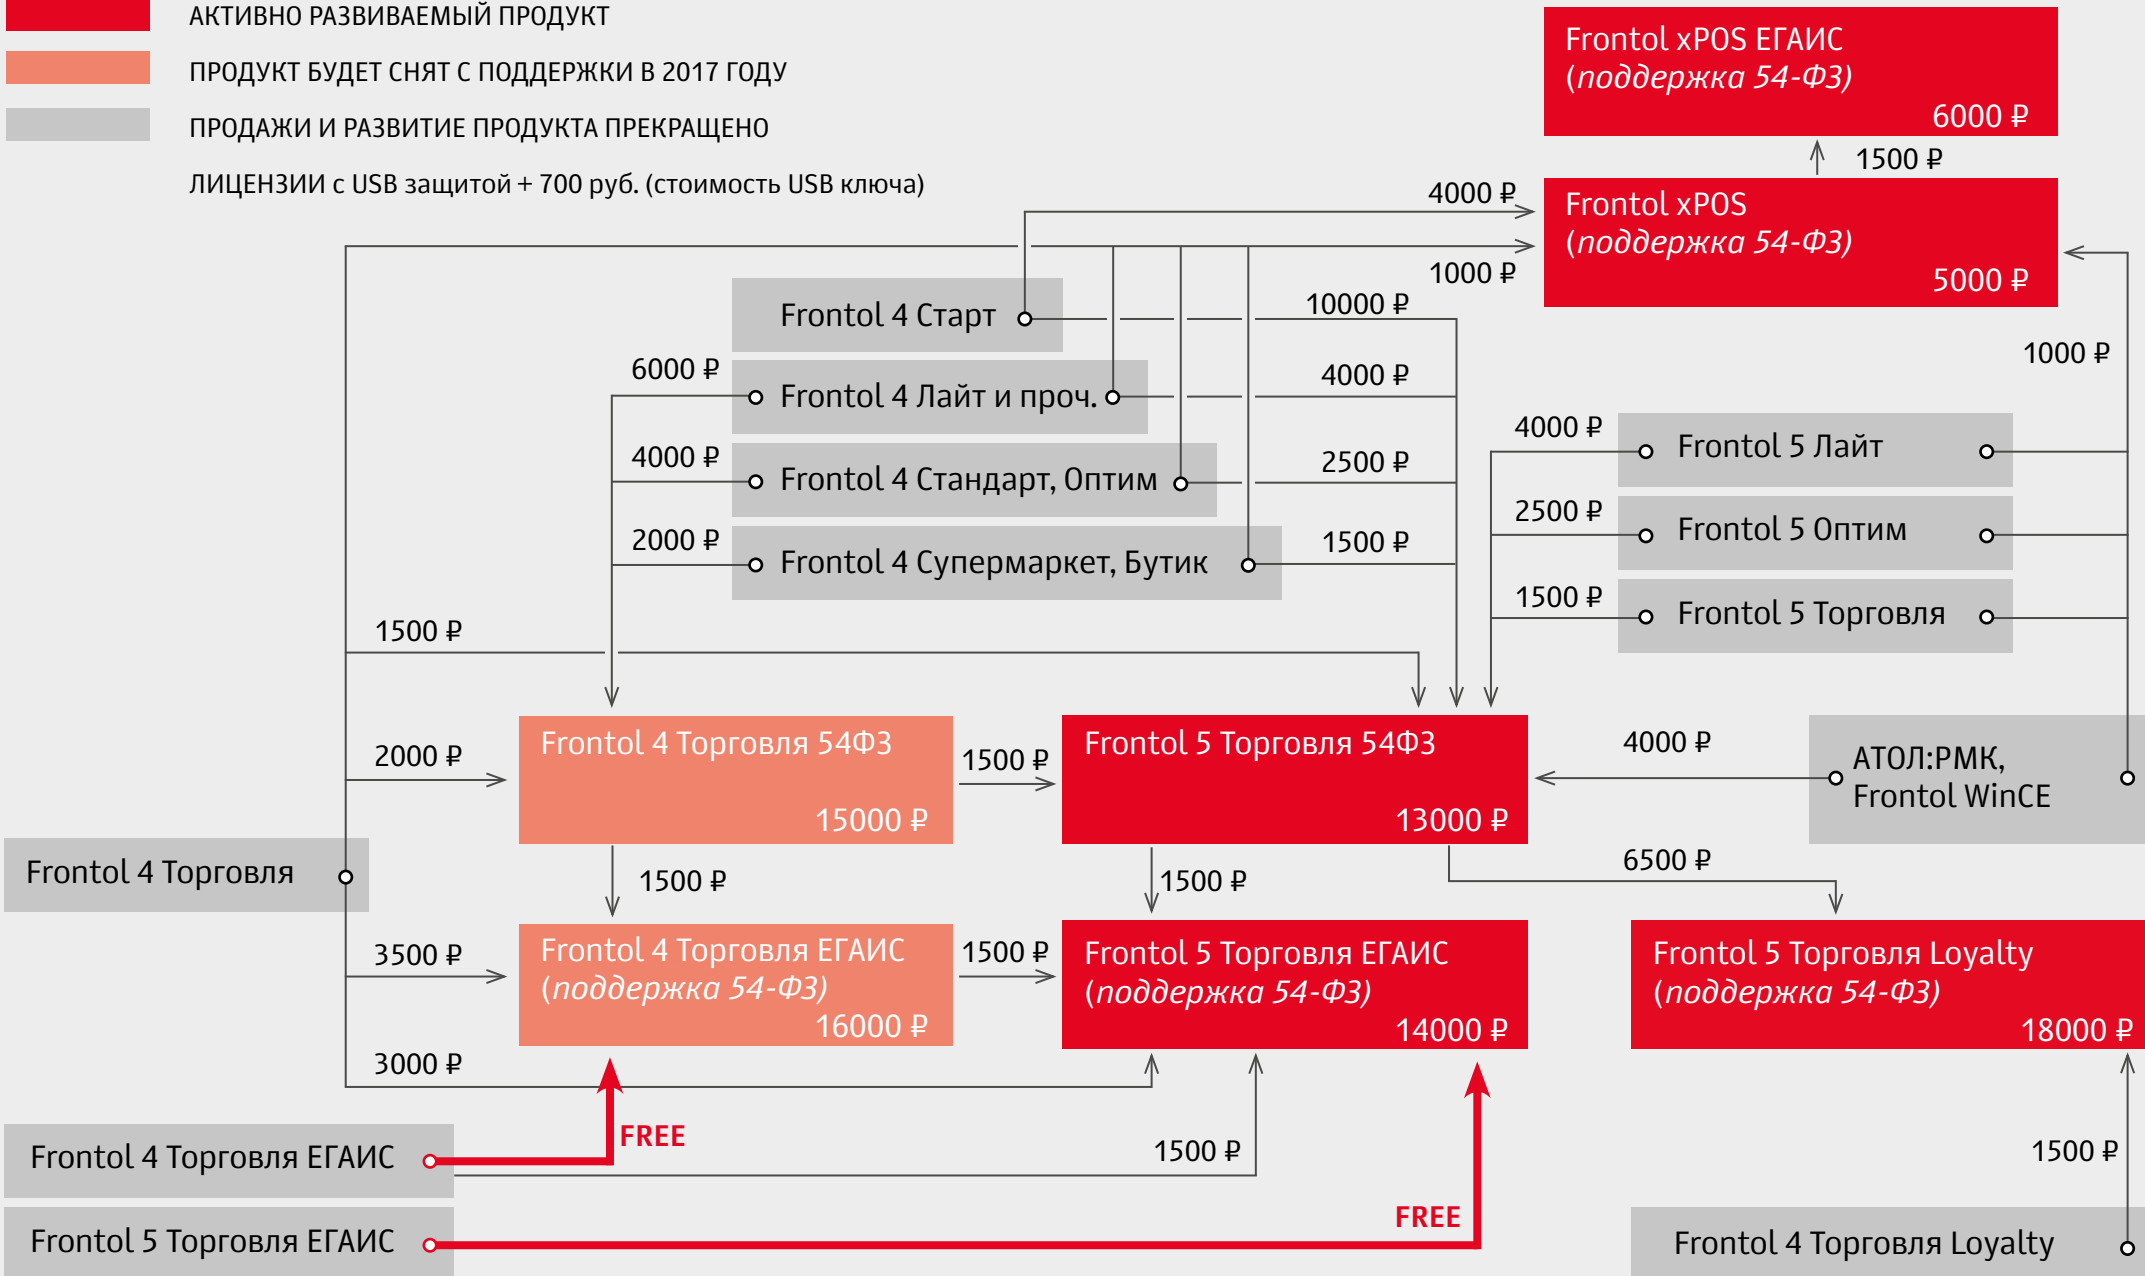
АКТИВНО РАЗВИВАЕМЫЙ ПРОДУКТ

ПРОДУКТ БУДЕТ СНЯТ С ПОДДЕРЖКИ В 2017 ГОДУ

ПРОДАЖИ И РАЗВИТИЕ ПРОДУКТА ПРЕКРАЩЕНО

ЛИЦЕНЗИИ с USB защитой + 700 руб. (стоимость USB ключа)

Frontol xPOS ЕГАИС (поддержка 54-ФЗ) 6000 ₽

1500 ₽

4000 ₽

Frontol xPOS (поддержка 54-ФЗ) 5000 ₽

1000 ₽

Frontol 4 Старт

10000 ₽

6000 ₽

Frontol 4 Лайт и проч.

4000 ₽

1000 ₽

4000 ₽

Frontol 4 Стандарт, Оптим

2500 ₽

4000 ₽

Frontol 5 Лайт

2000 ₽

Frontol 4 Супермаркет, Бутик

1500 ₽

2500 ₽

Frontol 5 Оптим

1500 ₽

Frontol 5 Торговля

1500 ₽

2000 ₽

Frontol 4 Торговля 54ФЗ 15000 ₽

1500 ₽

Frontol 5 Торговля 54ФЗ 13000 ₽

4000 ₽

АТОЛ:РМК, Frontol WinCE

Frontol 4 Торговля

1500 ₽

1500 ₽

6500 ₽

3500 ₽

Frontol 4 Торговля ЕГАИС (поддержка 54-ФЗ) 16000 ₽

1500 ₽

Frontol 5 Торговля ЕГАИС (поддержка 54-ФЗ) 14000 ₽

Frontol 5 Торговля Loyalty (поддержка 54-ФЗ) 18000 ₽

3000 ₽

FREE

Frontol 4 Торговля ЕГАИС

1500 ₽

1500 ₽

FREE

Frontol 5 Торговля ЕГАИС

Frontol 4 Торговля Loyalty